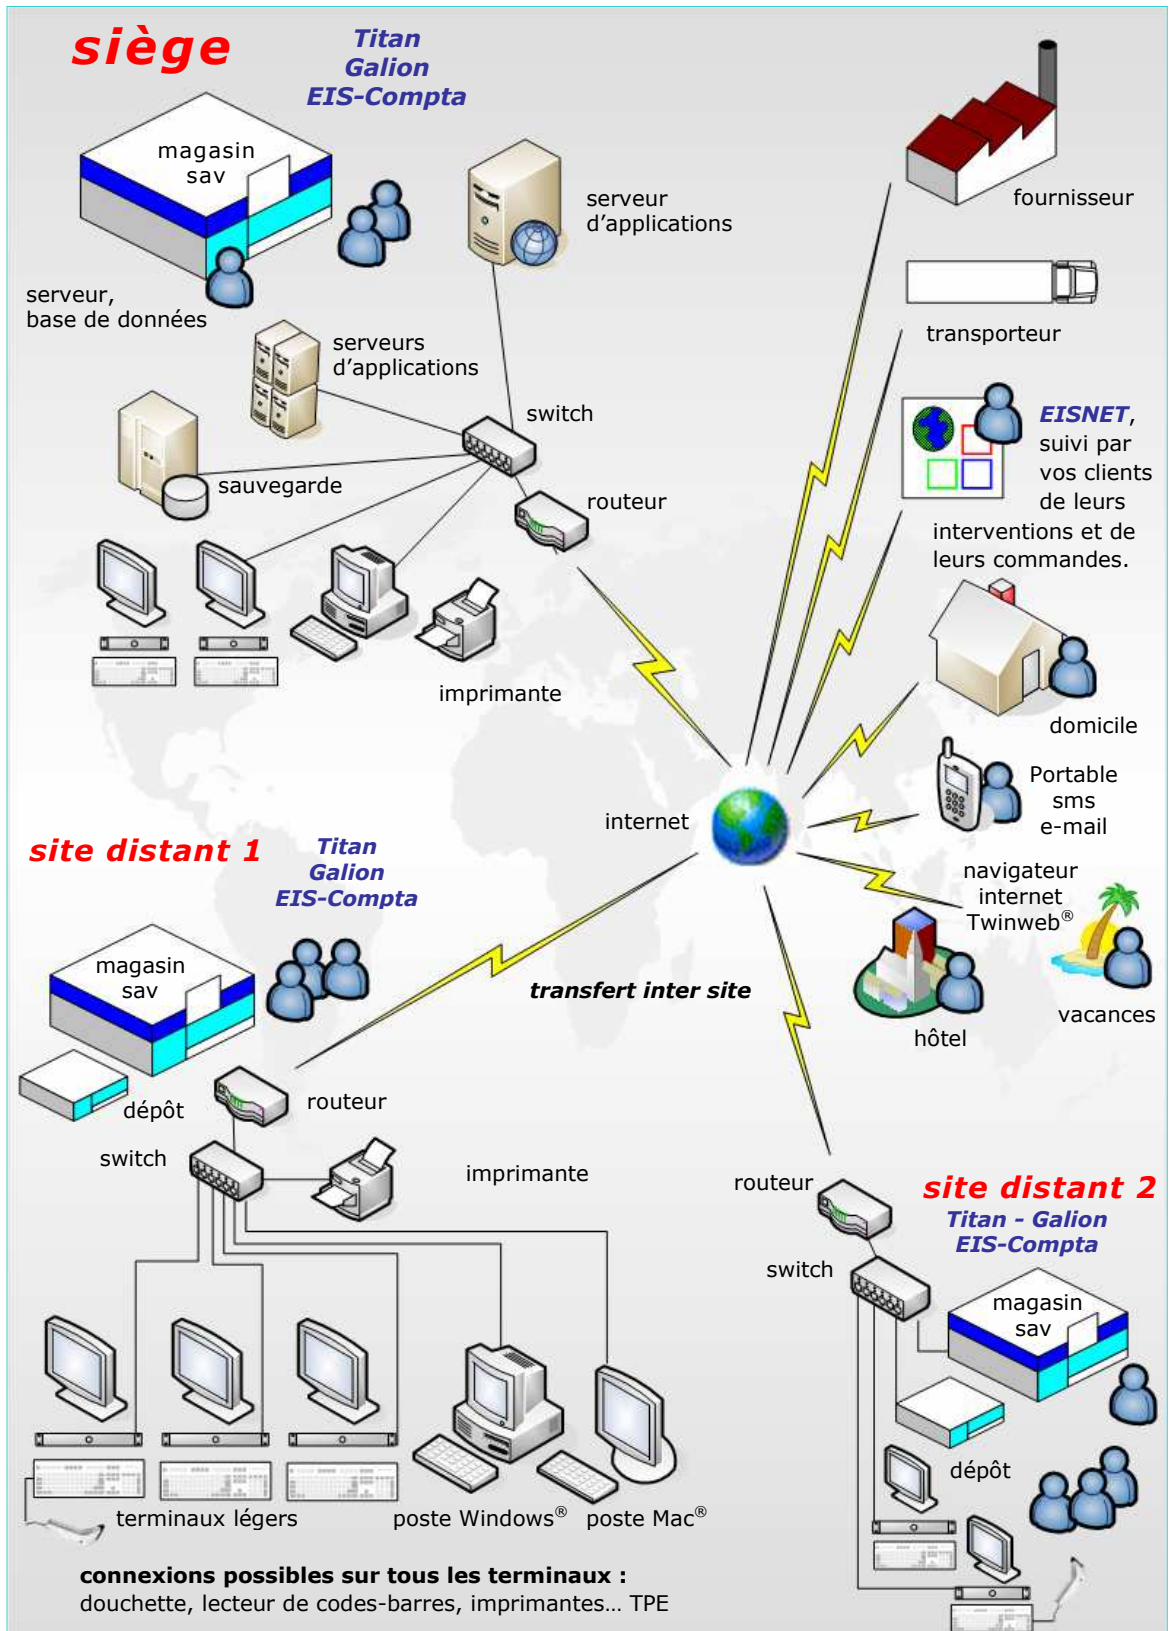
siège

Titan
Galion
EIS-Compta

magasin
sav

serveur,
base de données

serveur
d'applications

serveurs
d'applications

switch

sauvegarde

routeur

imprimante

fournisseur

transporteur

EISNET, suivi par vos clients de leurs interventions et de leurs commandes.

domicile

Portable
sms
e-mail

internet

navigateur
internet
Twinweb®

vacances

hôtel

site distant 1

Titan
Galion
EIS-Compta

magasin
sav

transfert inter site

dépôt

routeur

switch

imprimante

routeur

site distant 2

Titan - Galion
EIS-Compta

switch

magasin
sav

dépôt

terminaux légers

poste Windows®

poste Mac®

connexions possibles sur tous les terminaux :
douchette, lecteur de codes-barres, imprimantes... TPE